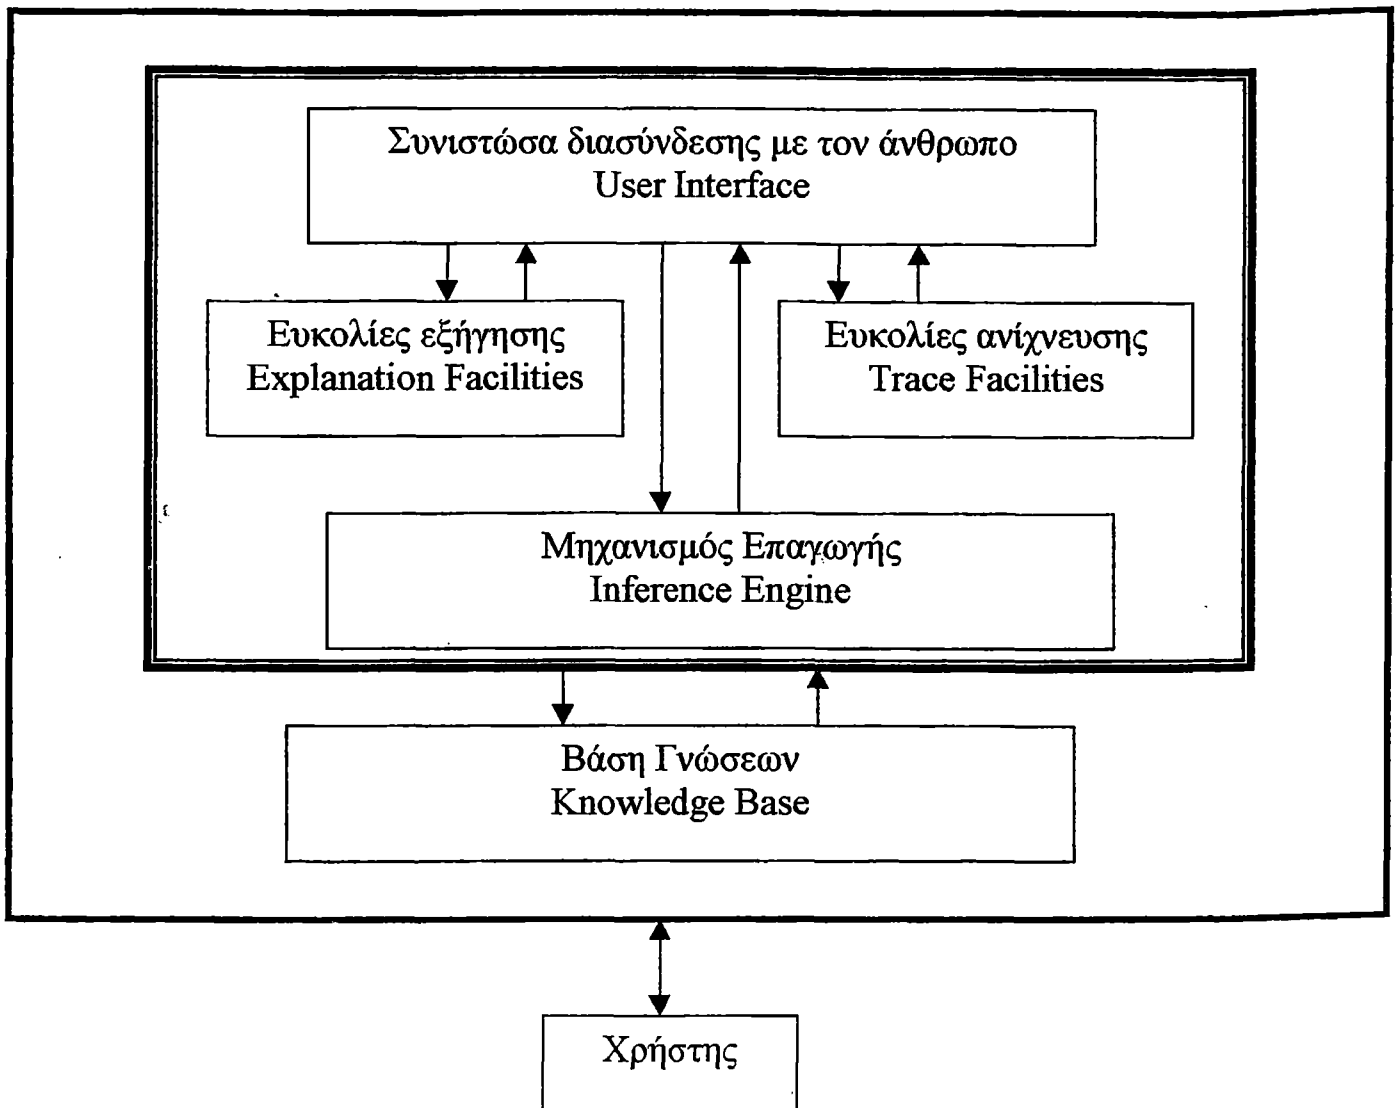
Συνιστώσα διασύνδεσης με τον άνθρωπο
User Interface

Ευκολίες εξήγησης
Explanation Facilities

Ευκολίες ανίχνευσης
Trace Facilities

Μηχανισμός Επαγωγής
Inference Engine

Βάση Γνώσεων
Knowledge Base

Χρήστης